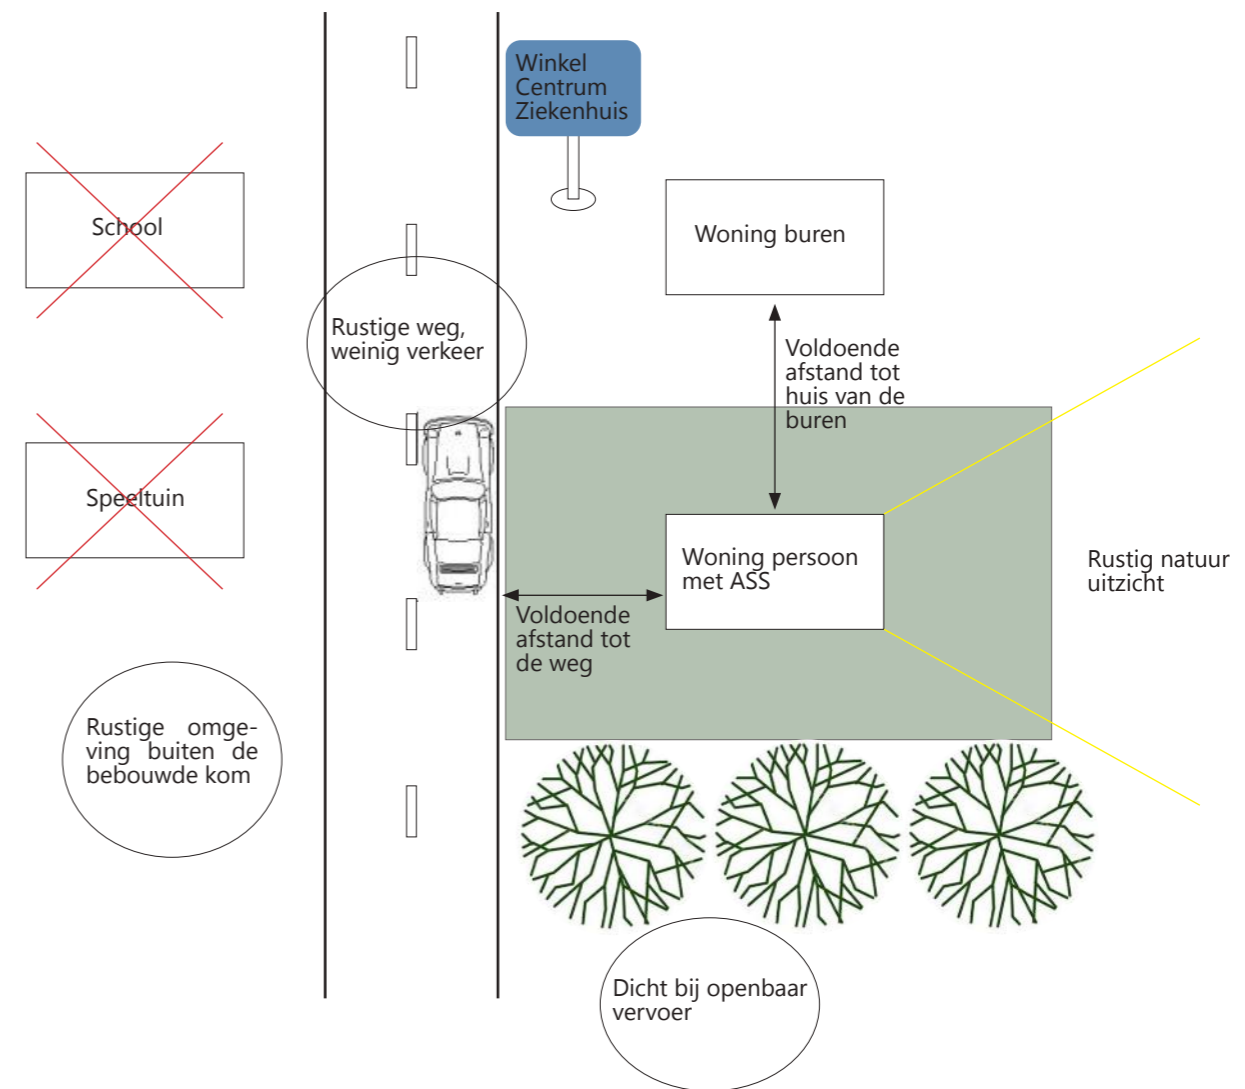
Winkel
Centrum
Ziekenhuis

School

Woning buren

Rustige weg, weinig verkeer

Voldoende afstand tot huis van de buren

Speeltuin

Woning persoon met ASS

Rustig natuur uitzicht

Voldoende afstand tot de weg

Rustige omgeving buiten de bebouwde kom

Dicht bij openbaar vervoer